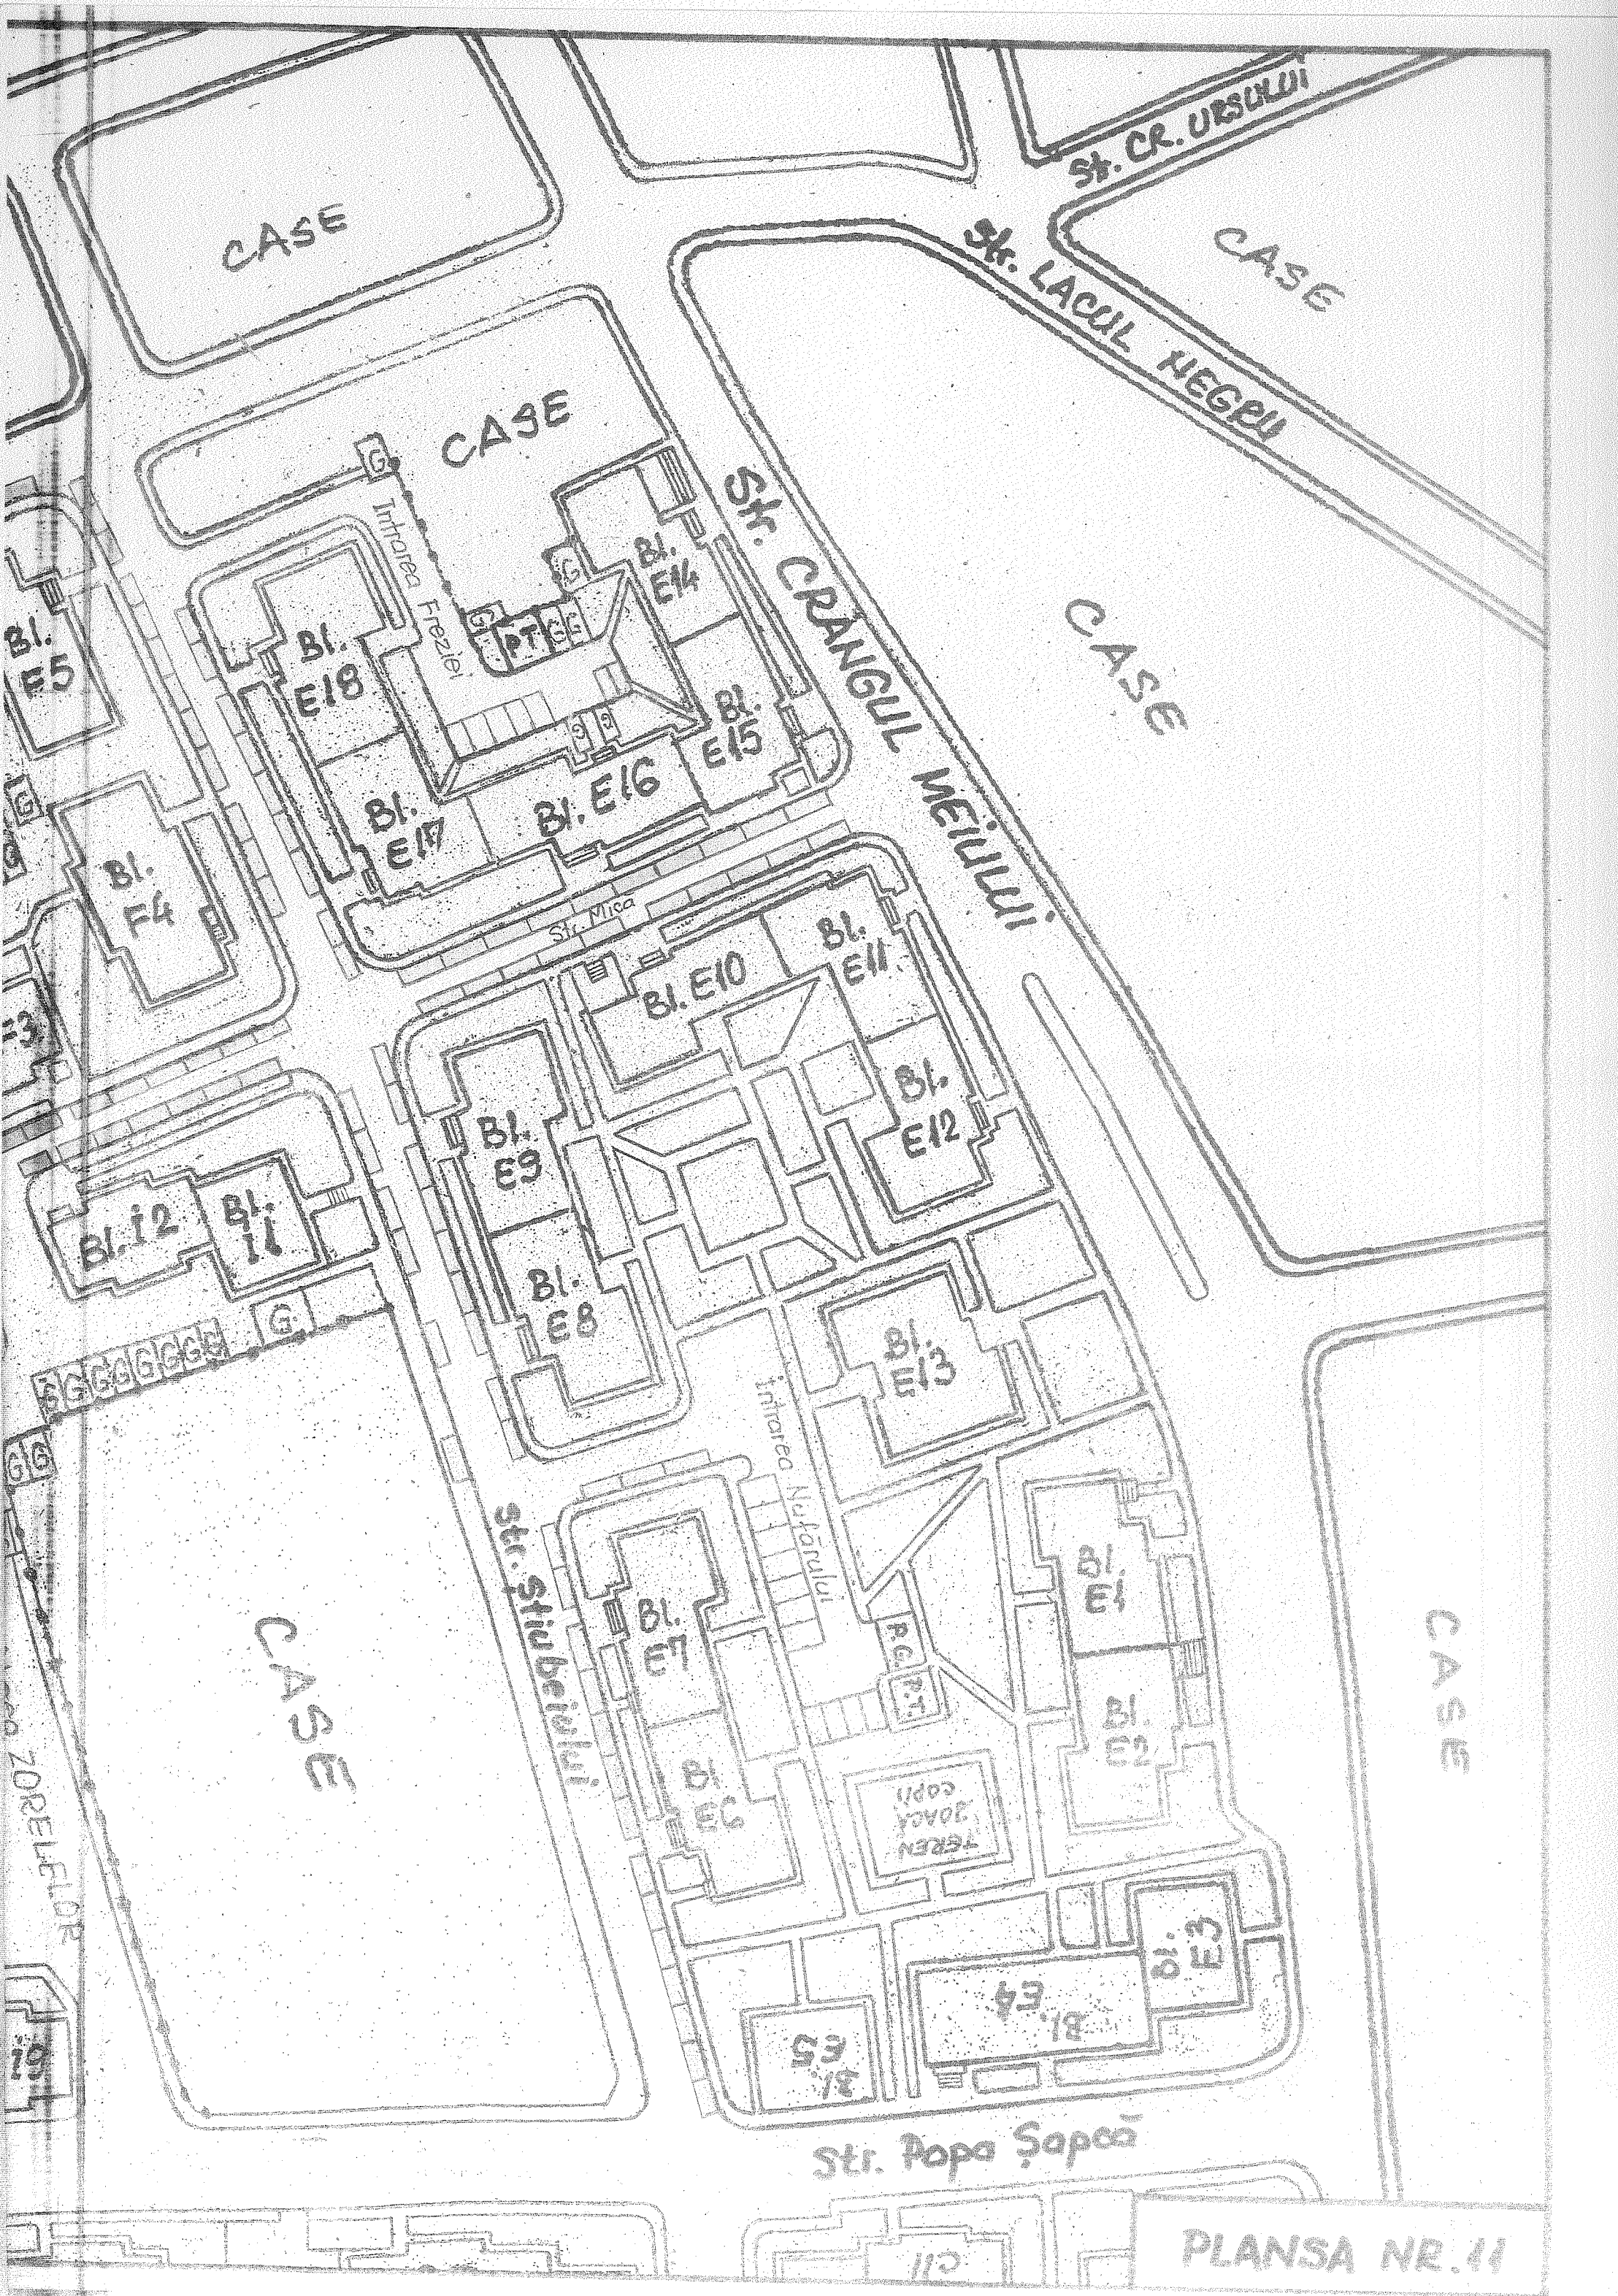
St. CR. URSULUI

CASE

St. LACUL NEGRU

CASE

CASE

Intrarea Freziei

Str. CRÂNGUL MEIULUI

CASE

G

G

P.T.

G

G

Bl. E14

Bl. E5

Bl. E18

Bl. E15

Bl. E17

Bl. E16

Bl. F4

Str. Mica

Bl. E10

Bl. E11

F3

Bl. E9

Bl. E12

Bl. I2

Bl. I1

Bl. E8

G

GGGGGGGG

Bl. E13

GG

Intrarea Nufărului

Str. Știubeiului

CASE

Bl. E1

Bl. E7

R.G.

P.T.

CASE

Bl. E2

Bl. E6

TEREN JOACĂ COPII

ZORELELOR

Bl. E3

Bl. E4

Bl. E5

I9

Str. Popa Șapcă

C11

PLANSA NR. 11